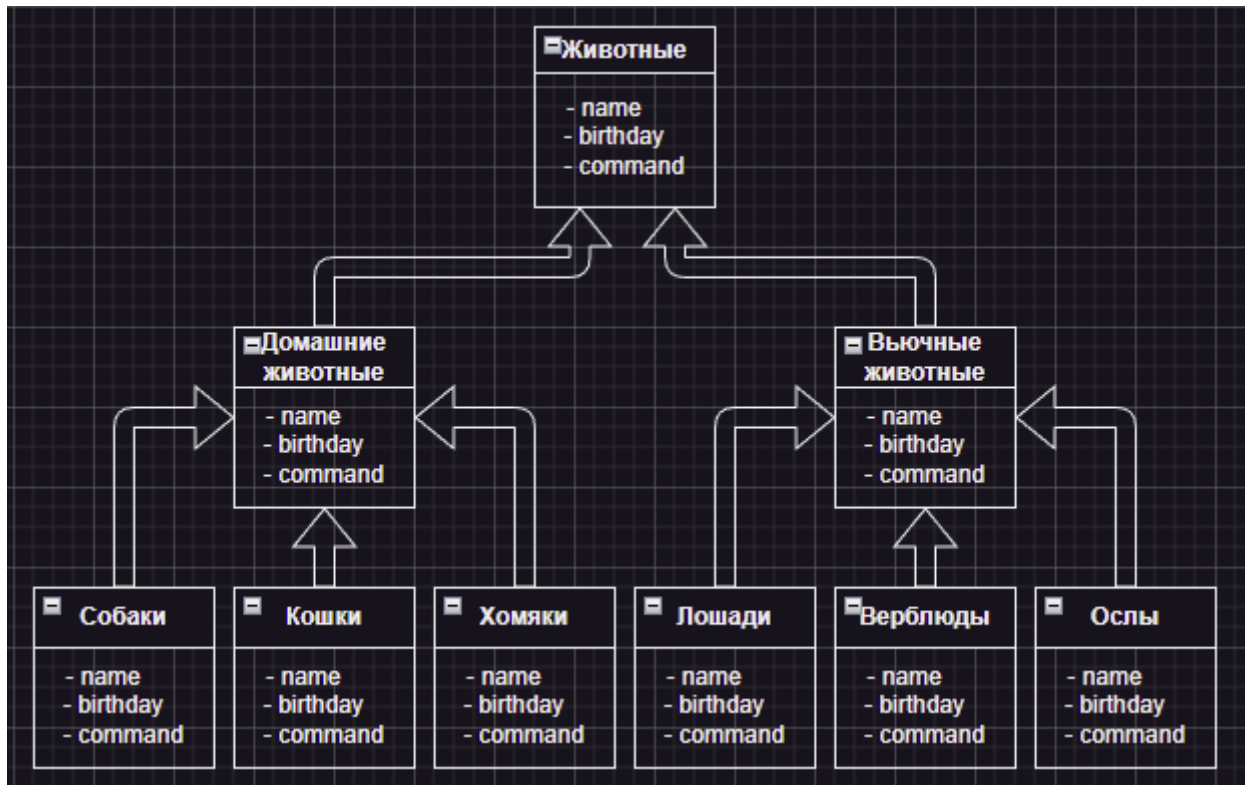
Животные
- name
- birthday
- command

Домашние животные
- name
- birthday
- command

Вьючные животные
- name
- birthday
- command

Собаки
- name
- birthday
- command

Кошки
- name
- birthday
- command

Хомяки
- name
- birthday
- command

Лошади
- name
- birthday
- command

Верблюды
- name
- birthday
- command

Ослы
- name
- birthday
- command